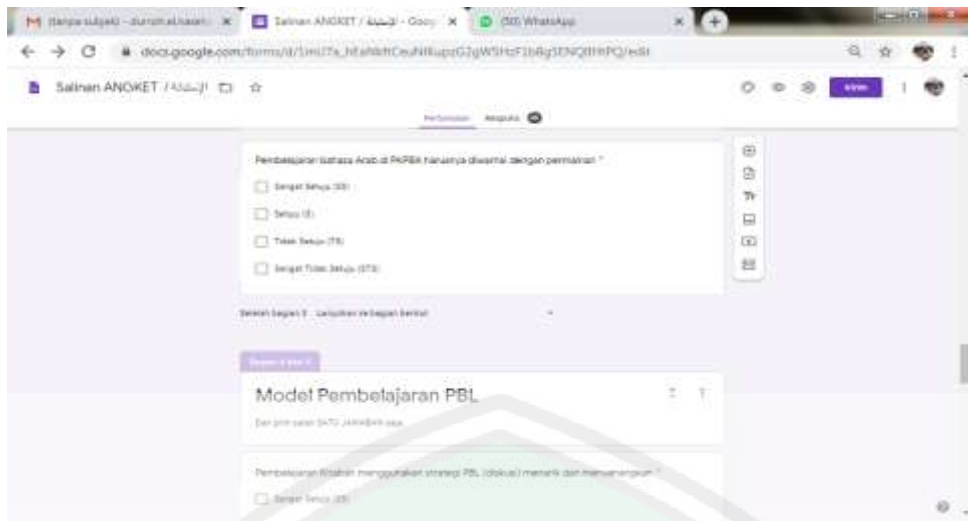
(tanpa subjek) - durrotul.nasen | Salinan ANOKET / الإستبانة - Goog | (50) WhatsApp

docs.google.com/forms/d/1mU7x_hEaNNfCeuNRupzG2gW5HzF1bRg1ENQ8HPQ/edit

Salinan ANOKET / الإستبانة

Kirim

Pertanyaan Respons

Pembelajaran bahasa Arab di PKPBA hanasnya diwarnai dengan permainan *

Sangat Setuju (SS)

Setuju (S)

Tidak Setuju (TS)

Sangat Tidak Setuju (STS)

Setelah bagian 3 Lanjutkan ke bagian berikut

Bagian 4 dari 5

Model Pembelajaran PBL

Beri pilih salah SATU JAWABAN saja

Pembelajaran Kitabah menggunakan strategi PBL (diskusi) menarik dan menyenangkan *

Sangat Setuju (SS)